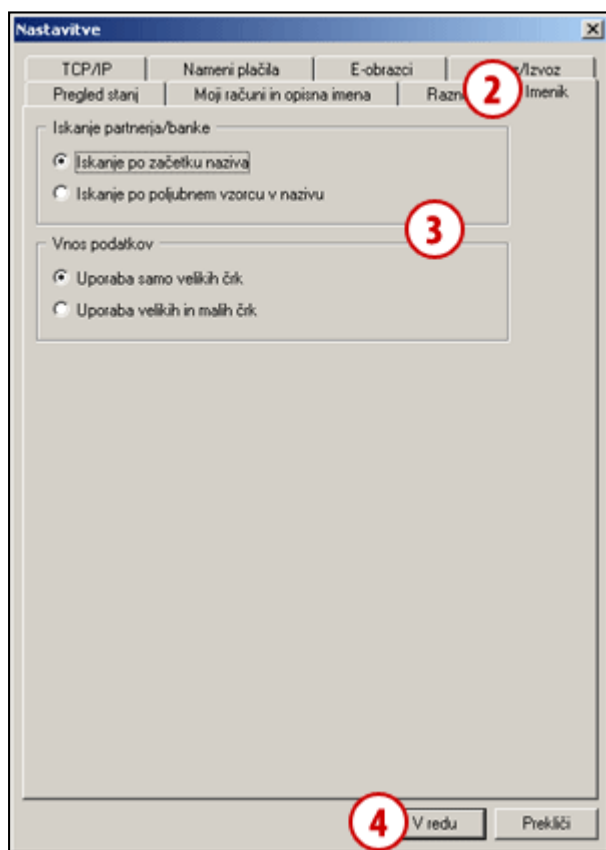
Nastavitve

TCP/IP
Nameni plačila
E-obrazci
2 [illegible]/Izvoz
Pregled stanj
Moji računi in opisna imena
Razn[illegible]
Imenik

Iskanje partnerja/banke
Iskanje po začetku naziva
Iskanje po poljubnem vzorcu v nazivu

3

Vnos podatkov
Uporaba samo velikih črk
Uporaba velikih in malih črk

4
V redu
Prekliči